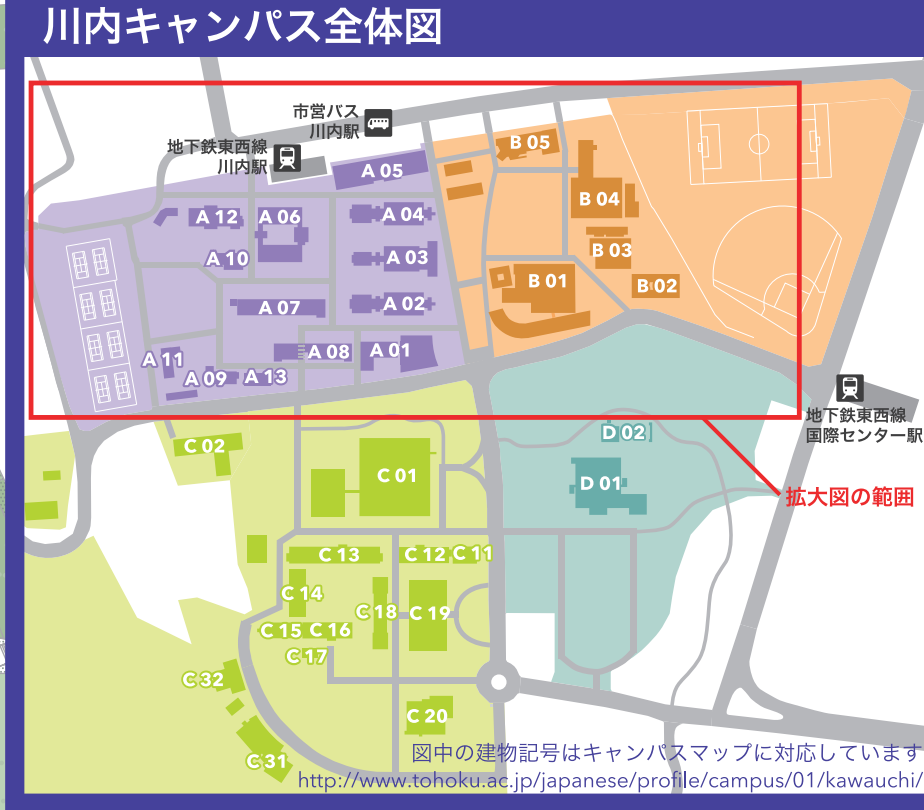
川内キャンパス全体図

市営バス
川内駅

地下鉄東西線
川内駅

A 05
A 12
A 06
A 04
A 10
A 03
A 07
A 02
A 08
A 01
A 11
A 09
A 13

B 05
B 04
B 03
B 01
B 02

地下鉄東西線
国際センター駅

D 02
D 01

拡大図の範囲

C 02
C 01
C 13
C 12
C 11
C 14
C 18
C 19
C 15
C 16
C 17
C 32
C 20
C 31

図中の建物記号はキャンパスマップに対応しています
http://www.tohoku.ac.jp/japanese/profile/campus/01/kawauchi/